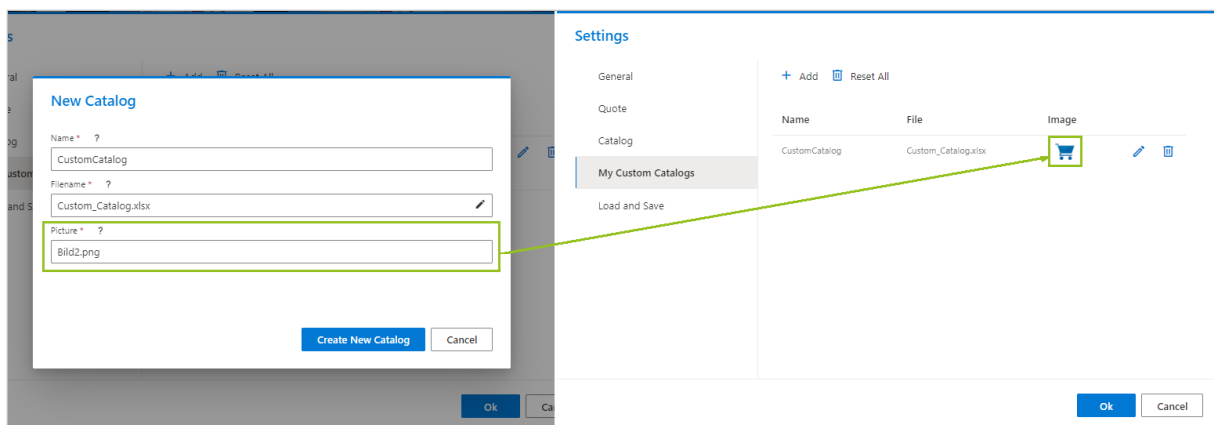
s
ral
e
og
ustom
and S
+ Add Reset All

New Catalog

Name * ?
CustomCatalog
Filename * ?
Custom_Catalog.xlsx
Picture * ?
Bild2.png

Create New Catalog
Cancel

Ok
Ca

Settings

General
Quote
Catalog
My Custom Catalogs
Load and Save

+ Add
Reset All

| Name | File | Image |
|---|---|---|
| CustomCatalog | Custom_Catalog.xlsx | |

Ok
Cancel